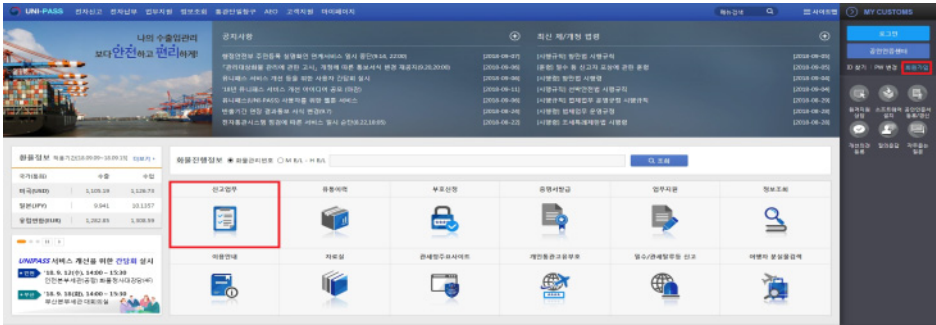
UNI-PASS 전자신고 전자납부 업무지원 정보조회 통관단일창구 AEO 고객지원 마이페이지

통합검색 사이트맵

MY CUSTOMS

로그인

공인인증센터

ID 찾기 · PW 변경 회원가입

나의 수출입관리 보다 안전하고 편리하게!

공지사항

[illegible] [2016-09-07]
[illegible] [2016-09-06]
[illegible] [2016-09-06]
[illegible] [2016-09-01]
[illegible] [2016-08-31]
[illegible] [2016-08-29]
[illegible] [2016-08-22]

최신 제/개정 법령

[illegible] [2016-09-05]
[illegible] [2016-09-05]
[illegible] [2016-09-05]
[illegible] [2016-09-04]
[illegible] [2016-08-28]
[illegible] [2016-08-26]
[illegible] [2016-08-26]

환율정보 적용기간(16.09.05~16.09.11) 더보기

| 국가(통화) | 수출 | 수입 |
|---|---|---|
| 미국(USD) | 1,105.19 | 1,118.73 |
| 일본(JPY) | 9.941 | 10.1357 |
| 유럽연합(EUR) | 1,282.83 | 1,308.99 |

UNIPASS 서비스 개선을 위한 간담회 실시

'16. 9. 12(월), 14:00 ~ 15:30 인천본부세관(공항) 화물청사대강당(4F)

'16. 9. 19(월), 14:00 ~ 15:30 부산본부세관 대회의실

화물진행정보 화물관리번호 M B/L - H B/L

조회

신고업무 유통이력 부호검색 관세환급 업무지원 정보조회

이용안내 자료실 관세청주요사이트 개인통관고유부호 밀수/관세탈루등 신고 여행자 분실물검색